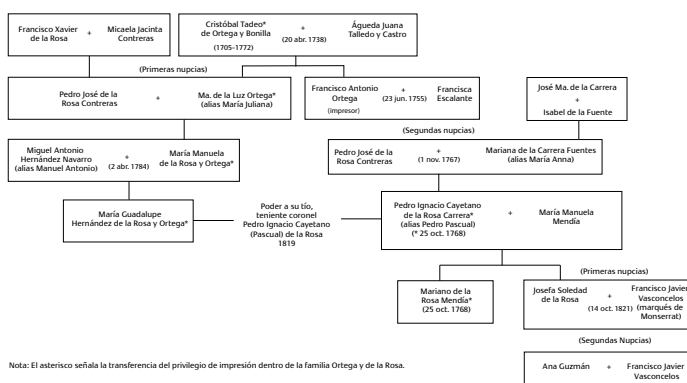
Francisco Xavier de la Rosa + Micaela Jacinta Contreras

Cristóbal Tadeo* de Ortega y Bonilla (1705-1772) + (20 abr. 1738) Águeda Juana Talledo y Castro

(Primeras nupcias)

Pedro José de la Rosa Contreras + Ma. de la Luz Ortega* (alias María Juliana)

Francisco Antonio Ortega (impresor) + (23 jun. 1755) Francisca Escalante

José Ma. de la Carrera + Isabel de la Fuente

(Segundas nupcias)

Miguel Antonio Hernández Navarro (alias Manuel Antonio) + (2 abr. 1784) María Manuela de la Rosa y Ortega*

Pedro José de la Rosa Contreras + (1 nov. 1767) Mariana de la Carrera Fuentes (alias María Anna)

María Guadalupe Hernández de la Rosa y Ortega*

Poder a su tío, teniente coronel Pedro Ignacio Cayetano (Pascual) de la Rosa 1819

Pedro Ignacio Cayetano de la Rosa Carrera* (alias Pedro Pascual) (* 25 oct. 1768) + María Manuela Mendía

Mariano de la Rosa Mendía* (25 oct. 1768)

(Primeras nupcias)

Josefa Soledad de la Rosa + (14 oct. 1821) Francisco Javier Vasconcelos (marqués de Monserrat)

(Segundas Nupcias)

Ana Guzmán + Francisco Javier Vasconcelos

Nota: El asterisco señala la transferencia del privilegio de impresión dentro de la familia Ortega y de la Rosa.